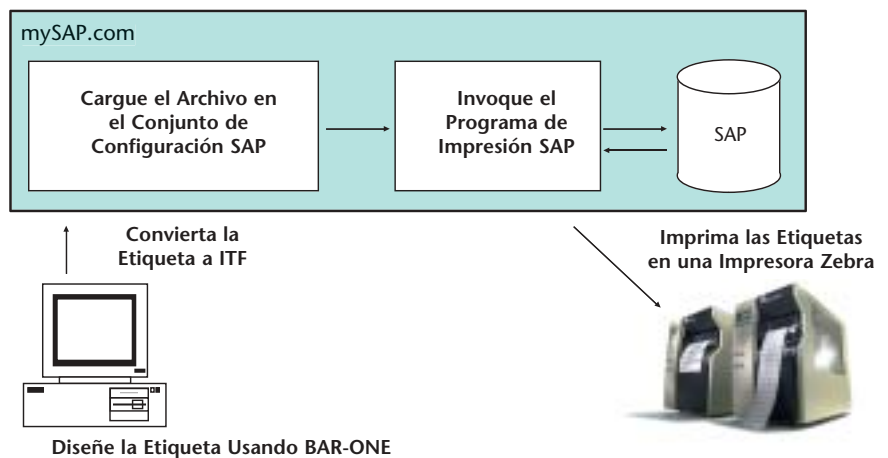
mySAP.com

Cargue el Archivo en el Conjunto de Configuración SAP

Invoque el Programa de Impresión SAP

SAP

Convierta la Etiqueta a ITF

Imprima las Etiquetas en una Impresora Zebra

Diseñe la Etiqueta Usando BAR-ONE